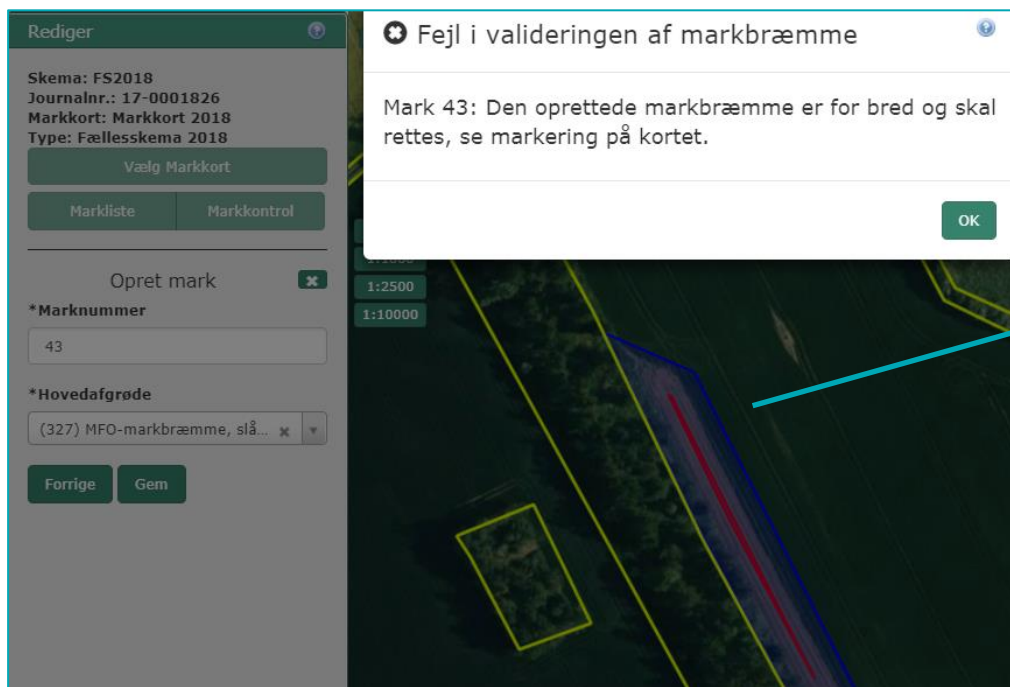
Rediger

Skema: FS2018
Journalnr.: 17-0001826
Markkort: Markkort 2018
Type: Fællesskema 2018

Vælg Markkort

Markliste | Markkontrol

Opret mark

*Marknummer

43

*Hovedafgrøde

(327) MFO-markbræmme, slå...

Forrige | Gem

1:1000
1:2500
1:10000

Fejl i valideringen af markbræmme

Mark 43: Den oprettede markbræmme er for bred og skal rettes, se markering på kortet.

OK